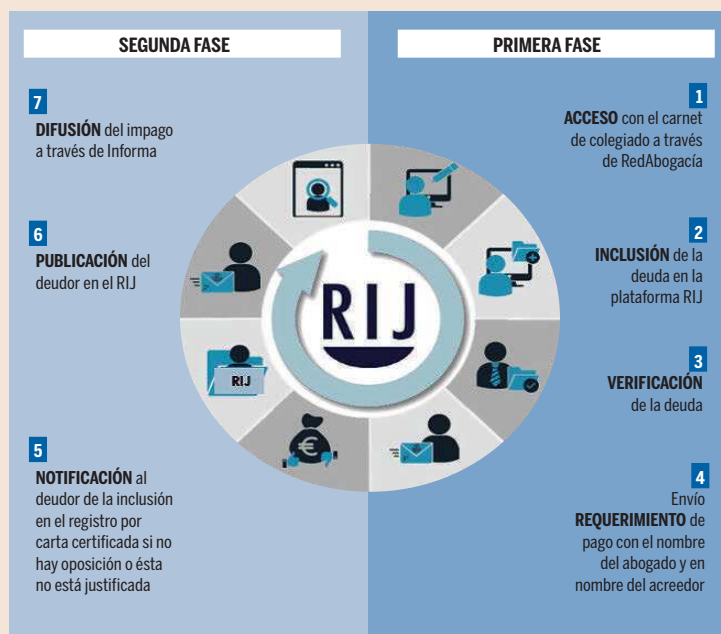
SEGUNDA FASE

7
DIFUSIÓN del impago a través de Informa

6
PUBLICACIÓN del deudor en el RIJ

5
NOTIFICACIÓN al deudor de la inclusión en el registro por carta certificada si no hay oposición o ésta no está justificada

PRIMERA FASE

1
ACCESO con el carnet de colegiado a través de RedAbogacía

2
INCLUSIÓN de la deuda en la plataforma RIJ

3
VERIFICACIÓN de la deuda

4
Envío REQUERIMIENTO de pago con el nombre del abogado y en nombre del acreedor

RIJ

RIJ